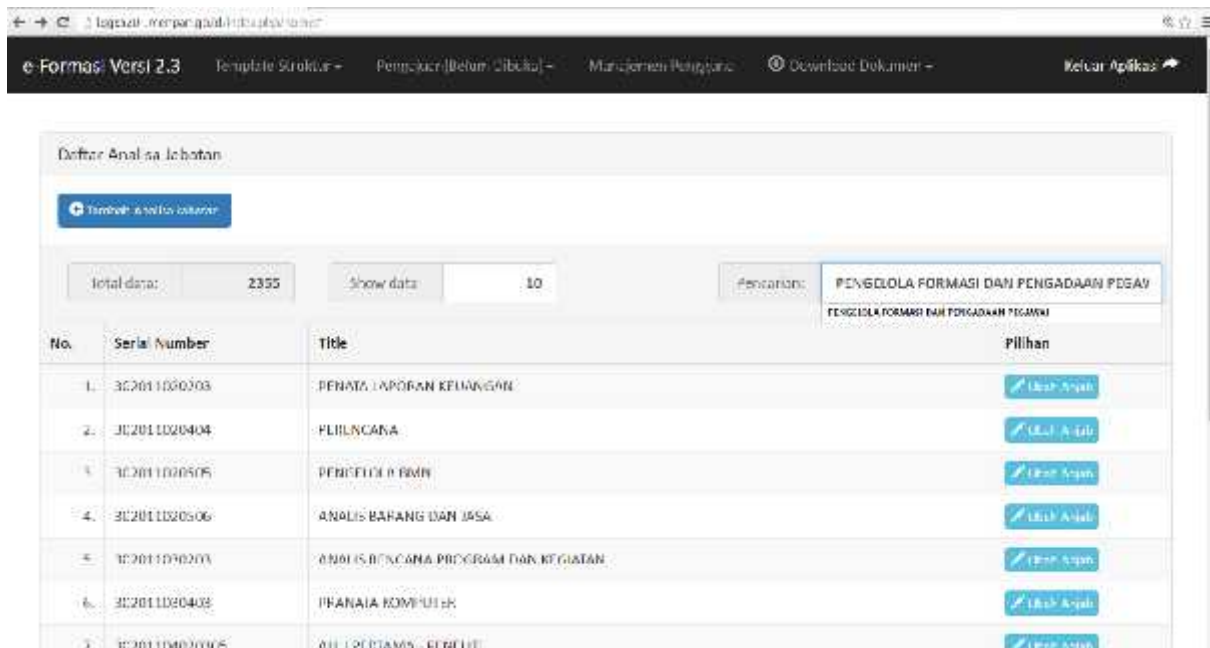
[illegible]

e-Formasi Versi 2.3 Template Struktur ▾ Pengusulan [Belum Dibuka] ▾ Manajemen Pengguna Download Dokumen ▾ Keluar Aplikasi

Daftar Analisa Jabatan

Tambah Analisa Jabatan

Total data: 2355 Show data 10 Pencarian: PENGELOLA FORMASI DAN PENGADAAN PEGAW

PENGELOLA FORMASI DAN PENGADAAN PEGAWAI

| No. | Serial Number | Title | Pilihan |
|---|---|---|---|
| 1. | 302011020203 | PENATA LAPORAN KEUANGAN | Ubah Anjab |
| 2. | 302011020404 | PERENCANA | Ubah Anjab |
| 3. | 302011020505 | PENGELOLA BMN | Ubah Anjab |
| 4. | 302011020506 | ANALIS BARANG DAN JASA | Ubah Anjab |
| 5. | 302011030203 | ANALIS RENCANA PROGRAM DAN KEGIATAN | Ubah Anjab |
| 6. | 302011030403 | PRANATA KOMPUTER | Ubah Anjab |
| 7. | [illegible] | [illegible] | Ubah Anjab |